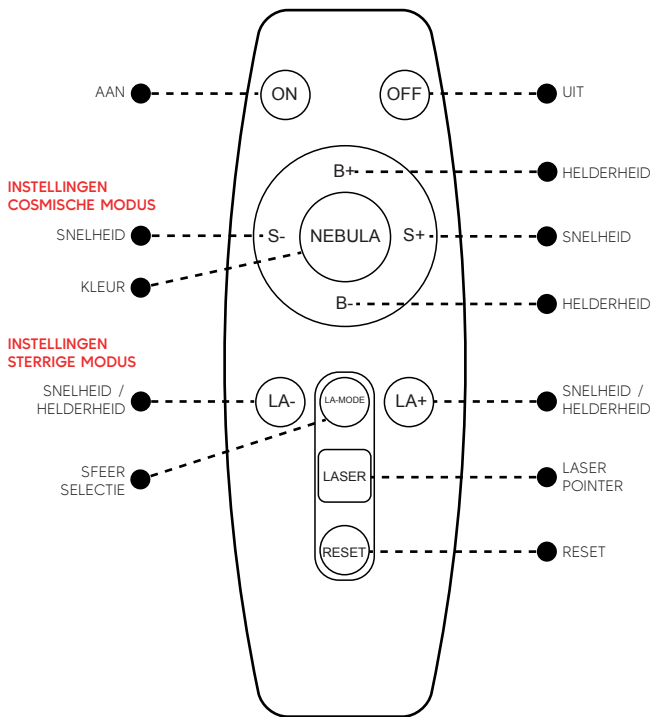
AAN
ON
OFF
UIT

INSTELLINGEN
COSMISCHE MODUS

B+
HELDERHEID
SNELHEID
S-
NEBULA
S+
SNELHEID
KLEUR
B-
HELDERHEID

INSTELLINGEN
STERRIGE MODUS

SNELHEID / HELDERHEID
LA-
LA-MODE
LA+
SNELHEID / HELDERHEID
SFEER SELECTIE
LASER
LASER POINTER
RESET
RESET